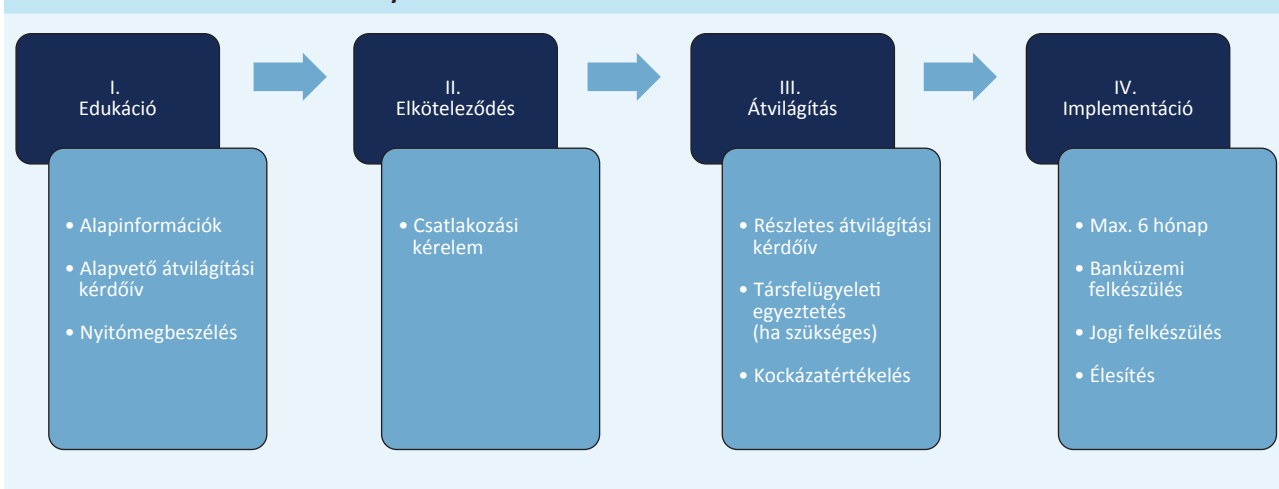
I.
Edukáció

• Alapinformációk
• Alapvető átvilágítási kérdőív
• Nyitómegbeszélés

II.
Elköteleződés

• Csatlakozási kérelem

III.
Átvilágítás

• Részletes átvilágítási kérdőív
• Társfelügyeleti egyeztetés (ha szükséges)
• Kockázatértékelés

IV.
Implementáció

• Max. 6 hónap
• Banküzemi felkészülés
• Jogi felkészülés
• Élesítés